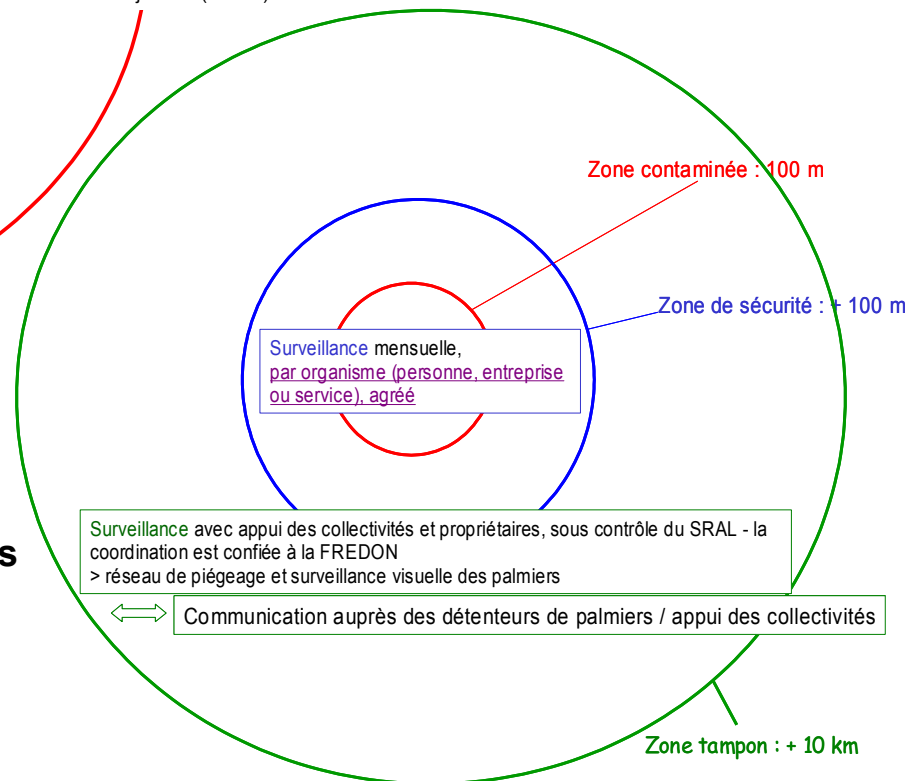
Zone contaminée : 100 m

Zone de sécurité : + 100 m

Surveillance mensuelle, par organisme (personne, entreprise ou service), agréé

s

Surveillance avec appui des collectivités et propriétaires, sous contrôle du SRAL - la coordination est confiée à la FREDON
> réseau de piégeage et surveillance visuelle des palmiers

Communication auprès des détenteurs de palmiers / appui des collectivités

Zone tampon : + 10 km